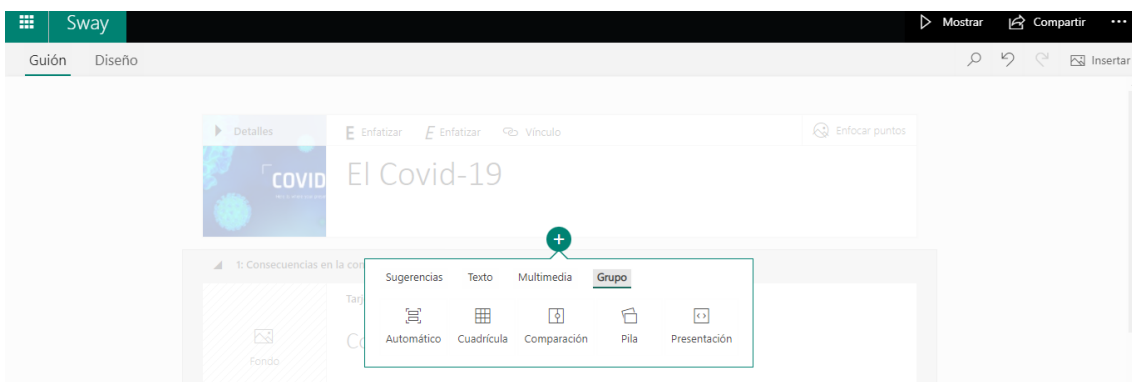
Sway

Mostrar Compartir ···

Guión Diseño

Insertar

Detalles

E Enfatizar E Enfatizar Vínculo

Enfocar puntos

COVID

El Covid-19

1: Consecuencias en la co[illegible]

Tarj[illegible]

Fondo

Co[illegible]

Sugerencias Texto Multimedia Grupo

Automático Cuadrícula Comparación Pila Presentación